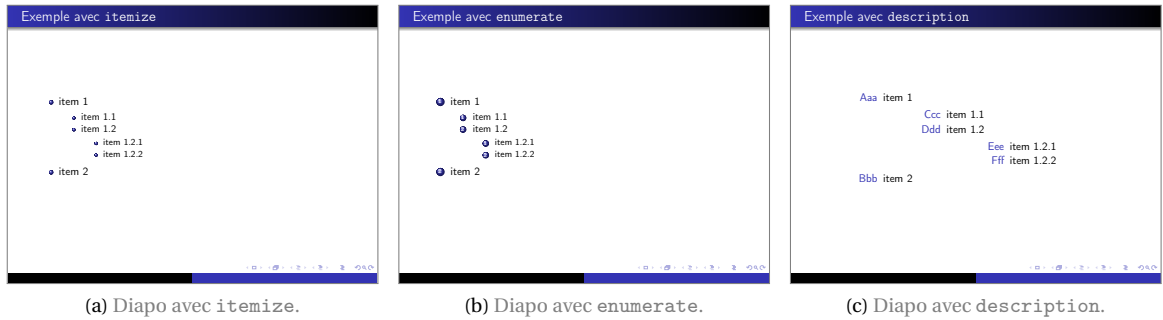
Exemple avec itemize

item 1
item 1.1
item 1.2
item 1.2.1
item 1.2.2
item 2

(a) Diapo avec itemize.

Exemple avec enumerate

item 1
item 1.1
item 1.2
item 1.2.1
item 1.2.2
item 2

(b) Diapo avec enumerate.

Exemple avec description

Aaa item 1
Ccc item 1.1
Ddd item 1.2
Eee item 1.2.1
Fff item 1.2.2
Bbb item 2

(c) Diapo avec description.